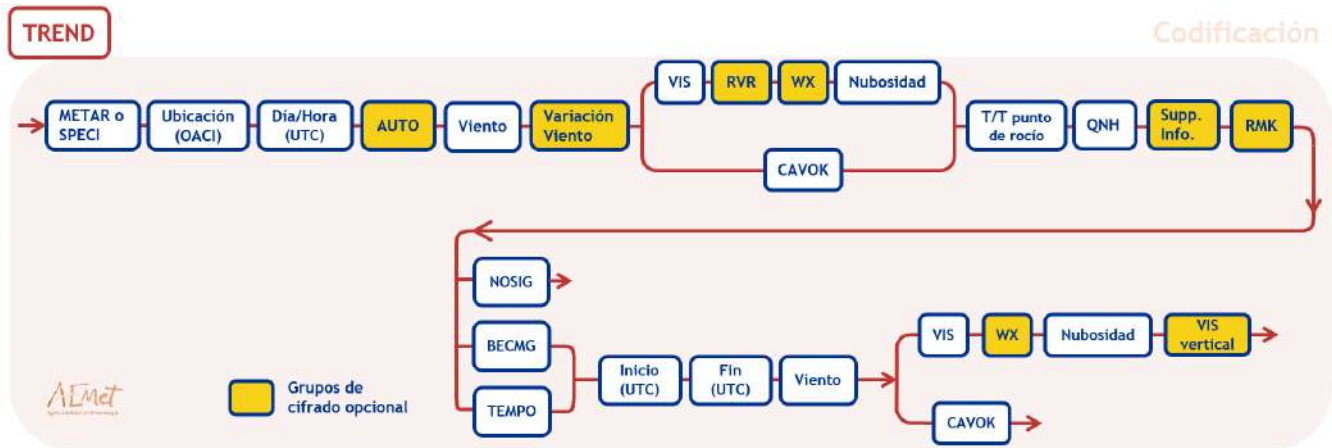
TREND

Codificación

METAR o SPECI

Ubicación (OACI)

Día/Hora (UTC)

AUTO

Viento

Variación Viento

VIS

RVR

WX

Nubosidad

CAVOK

T/T punto de rocío

QNH

Supp. info.

RMK

NOSIG

BECMG

TEMPO

Inicio (UTC)

Fin (UTC)

Viento

VIS

WX

Nubosidad

VIS vertical

CAVOK

AEMet

Grupos de cifrado opcional